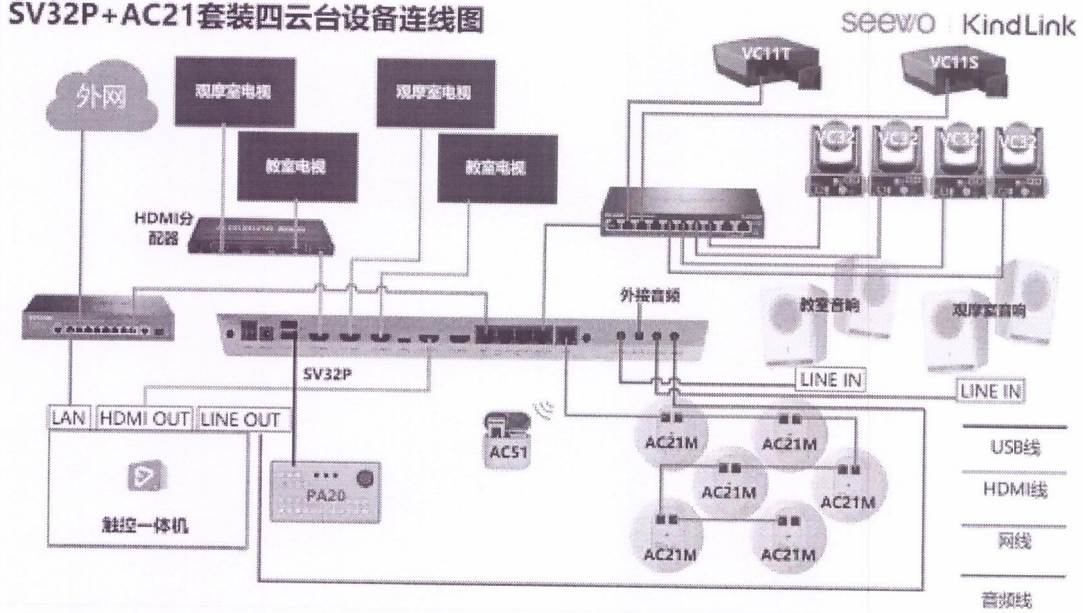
SV32P+AC21套装四云台设备连线图

seewo | KindLink

外网

观摩室电视

观摩室电视

教室电视

教室电视

HDMI分配器

VC11T

VC11S

VC32

VC32

VC32

VC32

外接音频

教室音响

观摩室音响

SV32P

LINE IN

LINE IN

LAN

HDMI OUT

LINE OUT

AC51

AC21M

AC21M

AC21M

AC21M

AC21M

AC21M

触控一体机

PA20

USB线

HDMI线

网线

音频线